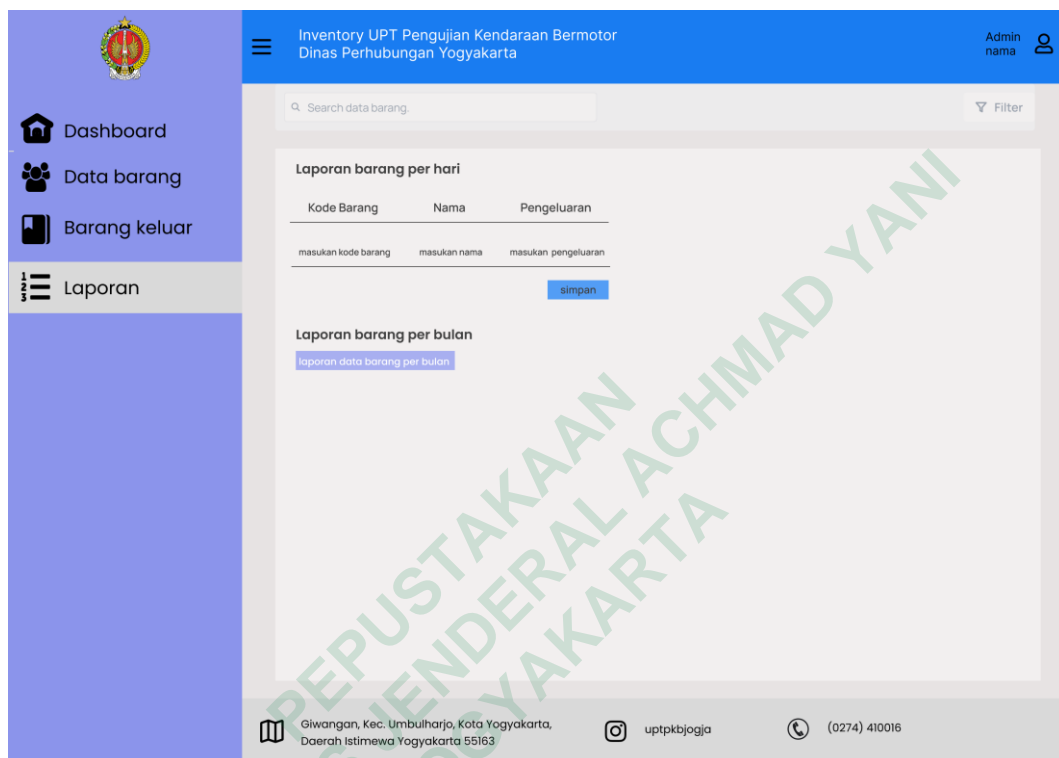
Inventory UPT Pengujian Kendaraan Bermotor
Dinas Perhubungan Yogyakarta

Admin
nama

Dashboard

Data barang

Barang keluar

Laporan

Search data barang.

Filter

Laporan barang per hari

| Kode Barang | Nama | Pengeluaran |
|---|---|---|
| masukan kode barang | masukan nama | masukan pengeluaran |

simpan

Laporan barang per bulan

laporan data barang per bulan

PERPUSTAKAAN
JENDERAL ACHMAD YANI
YOGYAKARTA

Giwangan, Kec. Umbulharjo, Kota Yogyakarta, Daerah Istimewa Yogyakarta 55163

uptpkbjogja

(0274) 410016